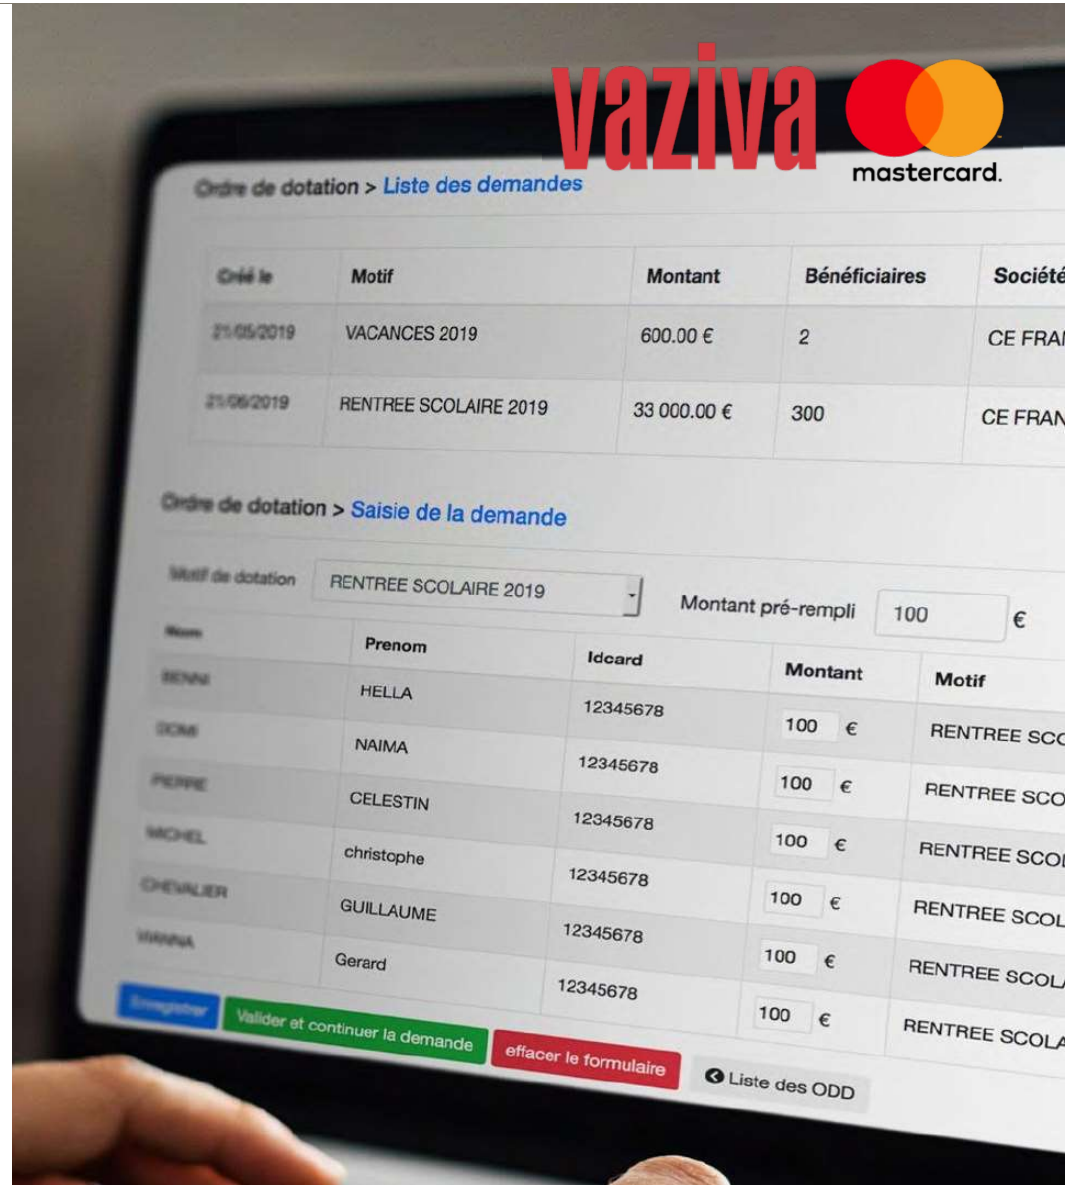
vaziva
mastercard.

Ordre de dotation > Liste des demandes

| Créé le | Motif | Montant | Bénéficiaires | Société |
|---|---|---|---|---|
| 21/05/2019 | VACANCES 2019 | 600.00 € | 2 | CE FRA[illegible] |
| 21/06/2019 | RENTREE SCOLAIRE 2019 | 33 000.00 € | 300 | CE FRAN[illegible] |

Ordre de dotation > Saisie de la demande

Motif de dotation RENTREE SCOLAIRE 2019 Montant pré-rempli 100 €

| Nom | Prenom | Idcard | Montant | Motif |
|---|---|---|---|---|
| BENNI | HELLA | 12345678 | 100 € | RENTREE SCO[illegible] |
| DOMI | NAIMA | 12345678 | 100 € | RENTREE SCO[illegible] |
| PIERRE | CELESTIN | 12345678 | 100 € | RENTREE SCO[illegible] |
| MICHEL | christophe | 12345678 | 100 € | RENTREE SCO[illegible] |
| CHEVALIER | GUILLAUME | 12345678 | 100 € | RENTREE SCOL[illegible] |
| WANNA | Gerard | 12345678 | 100 € | RENTREE SCOLA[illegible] |

Enregistrer Valider et continuer la demande effacer le formulaire Liste des ODD